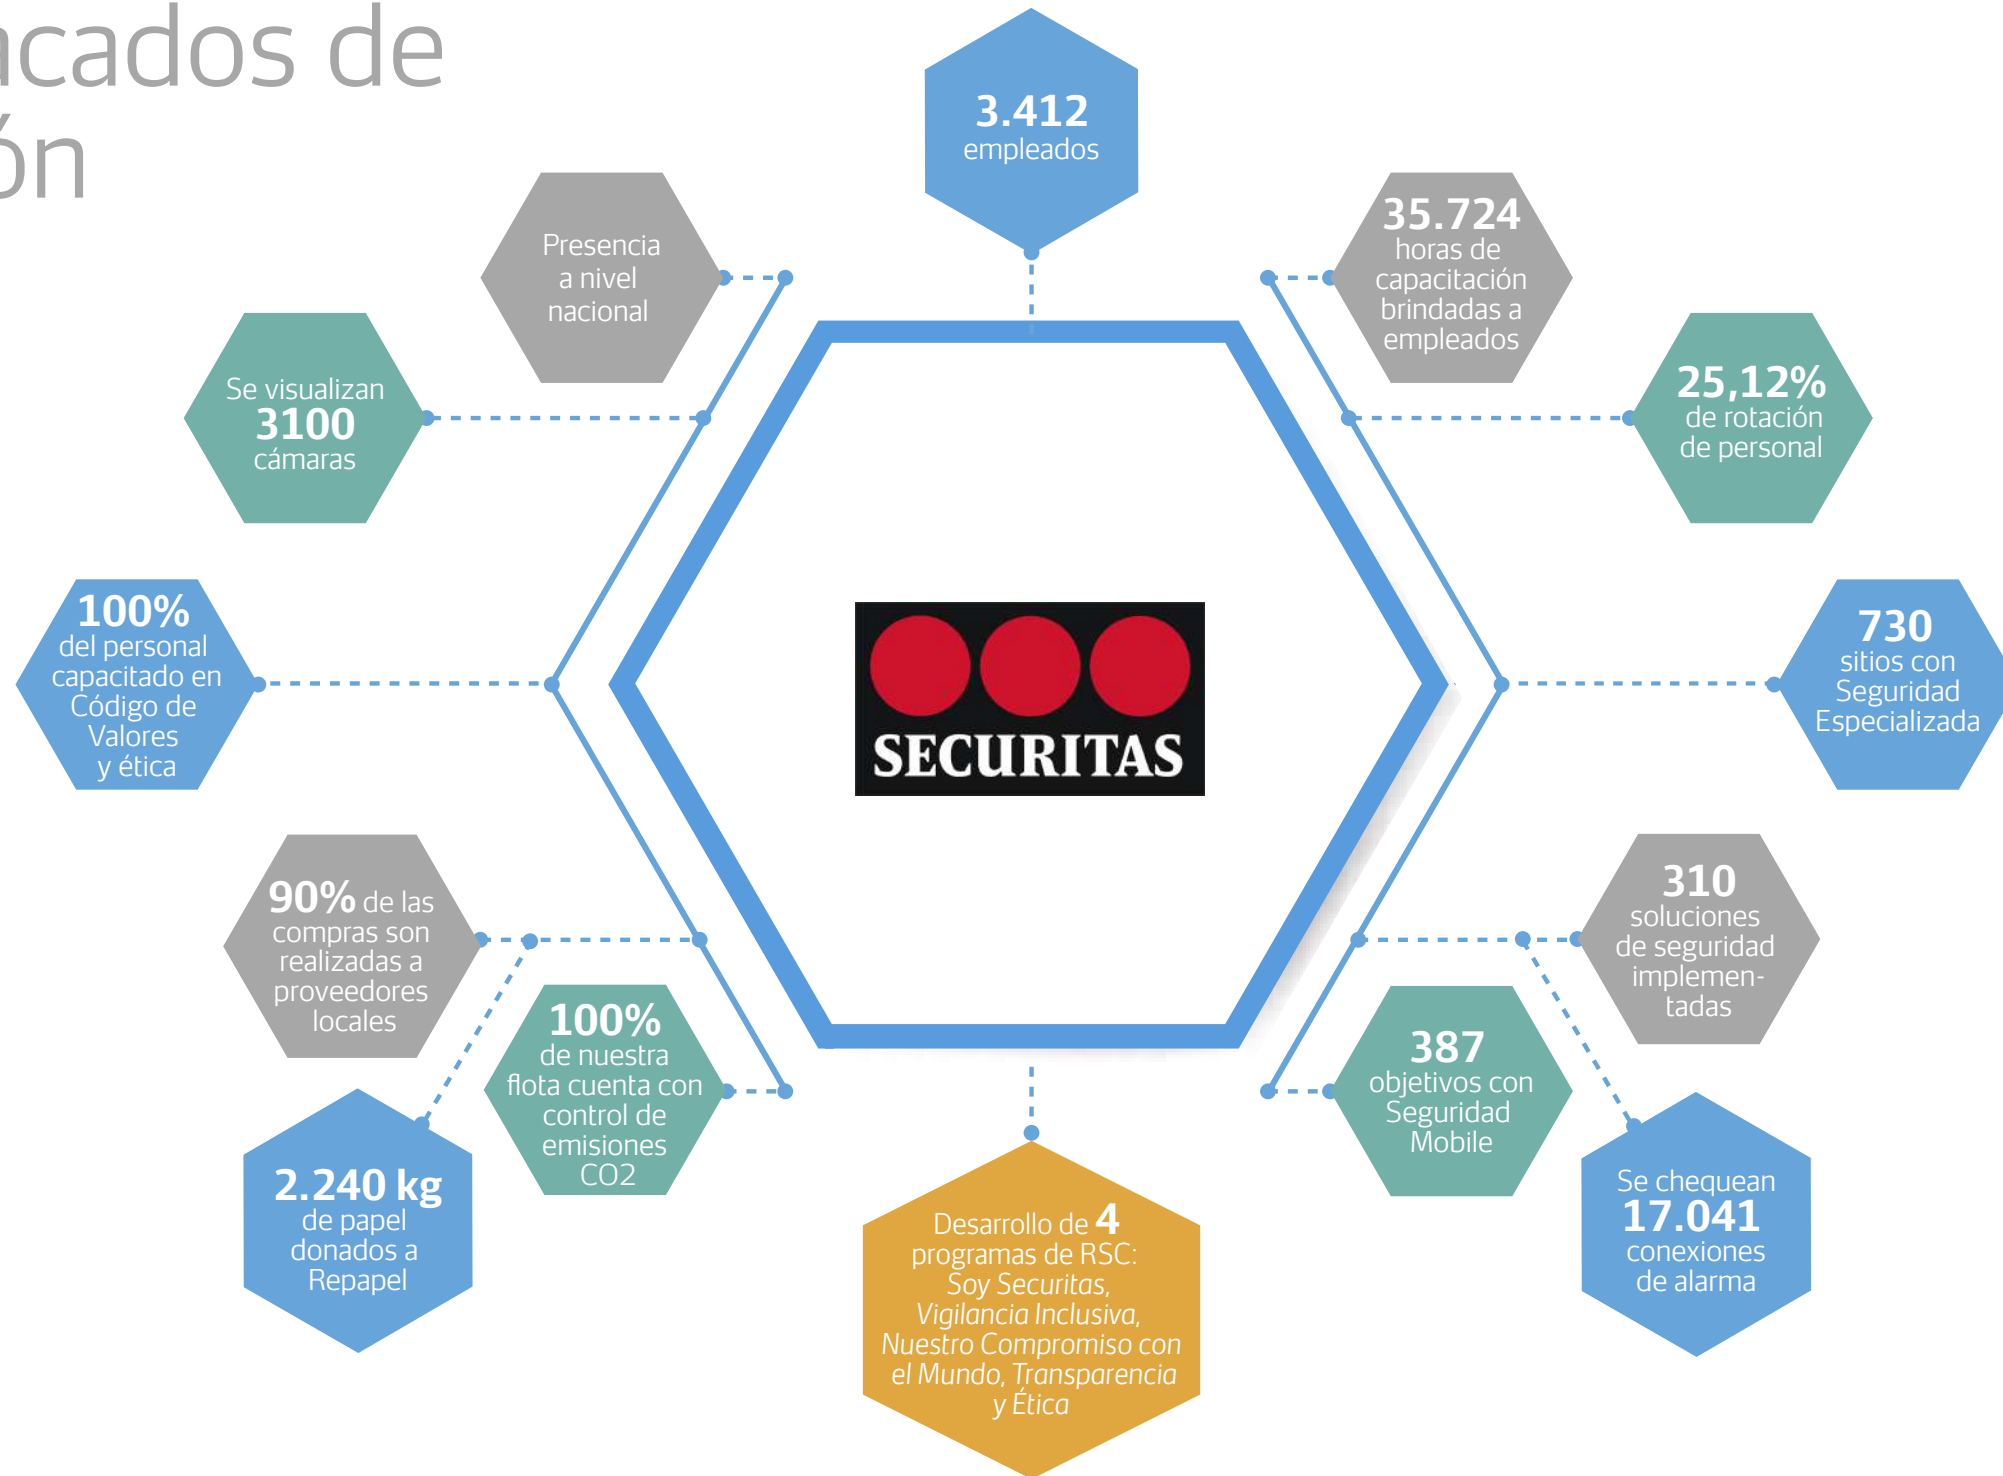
cados de
ón

3.412 empleados

Presencia a nivel nacional

35.724 horas de capacitación brindadas a empleados

Se visualizan 3100 cámaras

25,12% de rotación de personal

100% del personal capacitado en Código de Valores y ética

SECURITAS

730 sitios con Seguridad Especializada

90% de las compras son realizadas a proveedores locales

310 soluciones de seguridad implementadas

100% de nuestra flota cuenta con control de emisiones CO2

387 objetivos con Seguridad Mobile

2.240 kg de papel donados a Repapel

Desarrollo de 4 programas de RSC: Soy Securitas, Vigilancia Inclusiva, Nuestro Compromiso con el Mundo, Transparencia y Ética

Se chequean 17.041 conexiones de alarma